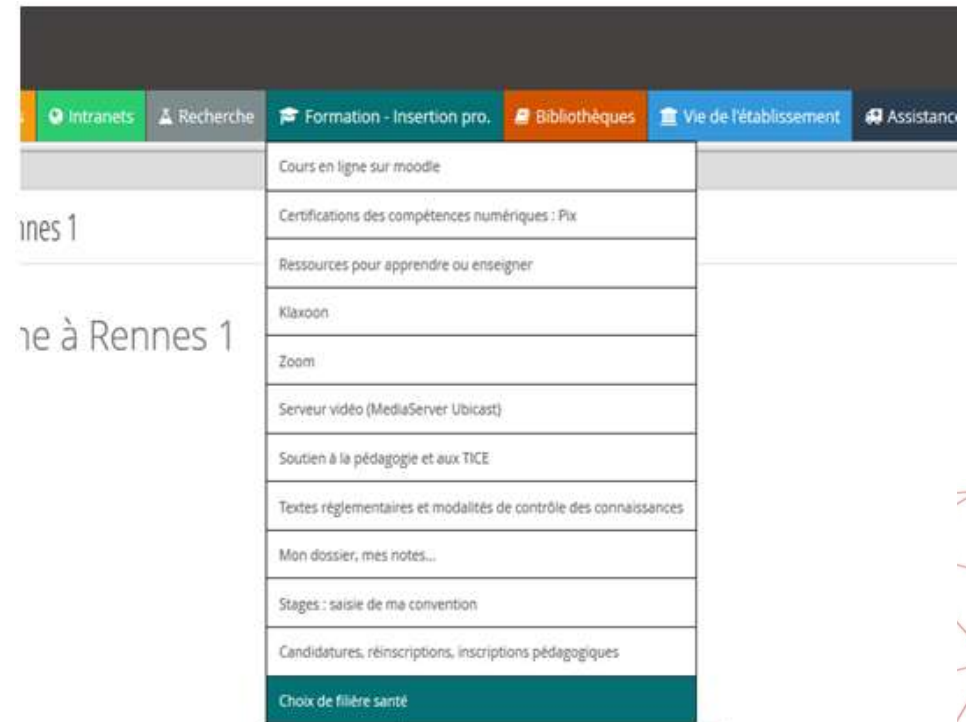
Intranets
Recherche
Formation - Insertion pro.
Bibliothèques
Vie de l'établissement
Assistanc

Cours en ligne sur moodle
Certifications des compétences numériques : Pix
Ressources pour apprendre ou enseigner
Klaxoon
Zoom
Serveur vidéo (MediaServer Ubicast)
Soutien à la pédagogie et aux TICE
Textes réglementaires et modalités de contrôle des connaissances
Mon dossier, mes notes...
Stages : saisie de ma convention
Candidatures, réinscriptions, inscriptions pédagogiques
Choix de filière santé

nnes 1

ne à Rennes 1